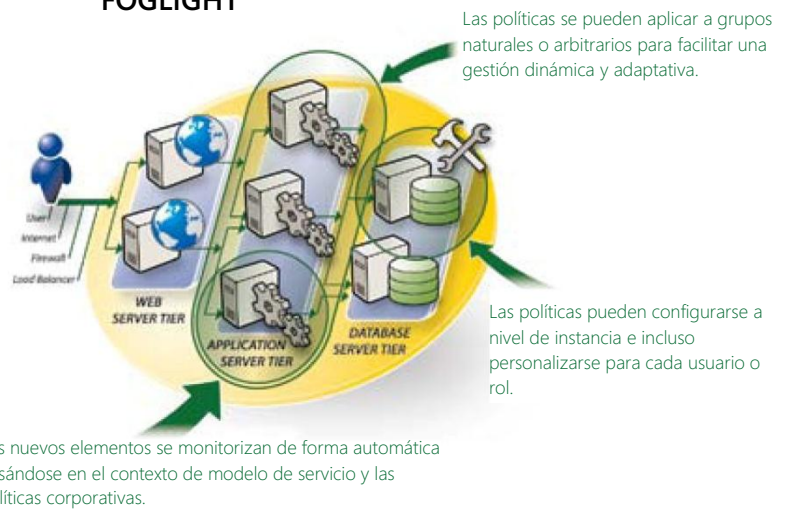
FOGLIGHT

Las políticas se pueden aplicar a grupos naturales o arbitrarios para facilitar una gestión dinámica y adaptativa.

User
Internet
Firewall
Load Balancer

WEB SERVER TIER

APPLICATION SERVER TIER

DATABASE SERVER TIER

Las políticas pueden configurarse a nivel de instancia e incluso personalizarse para cada usuario o rol.

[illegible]s nuevos elementos se monitorizan de forma automática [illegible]sándose en el contexto de modelo de servicio y las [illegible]líticas corporativas.